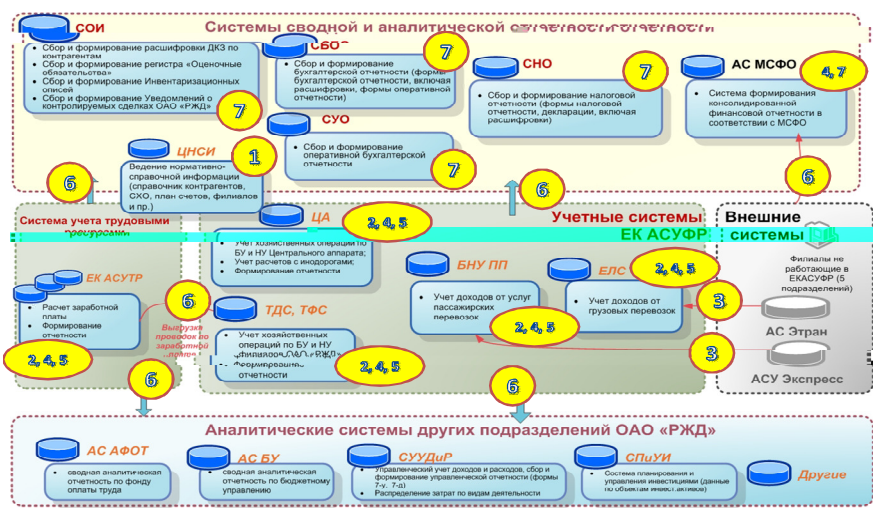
СОИ

Системы сводной и аналитической отчетности отчетности

Сбор и формирование расшифровки ДКЗ по контрагентам
Сбор и формирование регистра «Оценочные обязательства»
Сбор и формирование Инвентаризационных описей
Сбор и формирование Уведомлений о контролируемых сделках ОАО «РЖД»

7

СБО

Сбор и формирование бухгалтерской отчетности (формы бухгалтерской отчетности, включая расшифровки, формы оперативной отчетности)

7

СНО

Сбор и формирование налоговой отчетности (формы налоговой отчетности, декларации, включая расшифровки)

7

АС МСФО

4, 7

Система формирования консолидированной финансовой отчетности в соответствии с МСФО

7

СУО

Сбор и формирование оперативной бухгалтерской отчетности

7

ЦНСИ

1

Ведение нормативно-справочной информации (справочник контрагентов, СХО, план счетов, филиалов и пр.)

6

6

6

Система учета трудовых ресурсов

ЦА

2, 4, 5

Учетные системы

Внешние системы

ЕК АСУФР

Учет хозяйственных операций по БУ и НУ Центрального аппарата;
Учет расчетов с инодорогами;
Формирование отчетности

ЕК АСУТР

Расчет заработной платы
Формирование отчетности

6

Выгрузка проводок по заработной плате

2, 4, 5

ТДС, ТФС

Учет хозяйственных операций по БУ и НУ филиалов ОАО «РЖД»
Формирование отчетности

2, 4, 5

БНУ ПП

Учет доходов от услуг пассажирских перевозок

2, 4, 5

ЕЛС

2, 4, 5

Учет доходов от грузовых перевозок

Филиалы не работающие в ЕКАСУФР (5 подразделений)

3

АС Этран

3

АСУ Экспресс

6

6

Аналитические системы других подразделений ОАО «РЖД»

АС АФОТ

сводная аналитическая отчетность по фонду оплаты труда

АС БУ

сводная аналитическая отчетность по бюджетному управлению

СУУДиР

Управленческий учет доходов и расходов, сбор и формирование управленческой отчетности (формы 7-у, 7-д)
Распределение затрат по видам деятельности

СПиУИ

Система планирования и управления инвестициями (данные по объектам инвестиций)

Другие